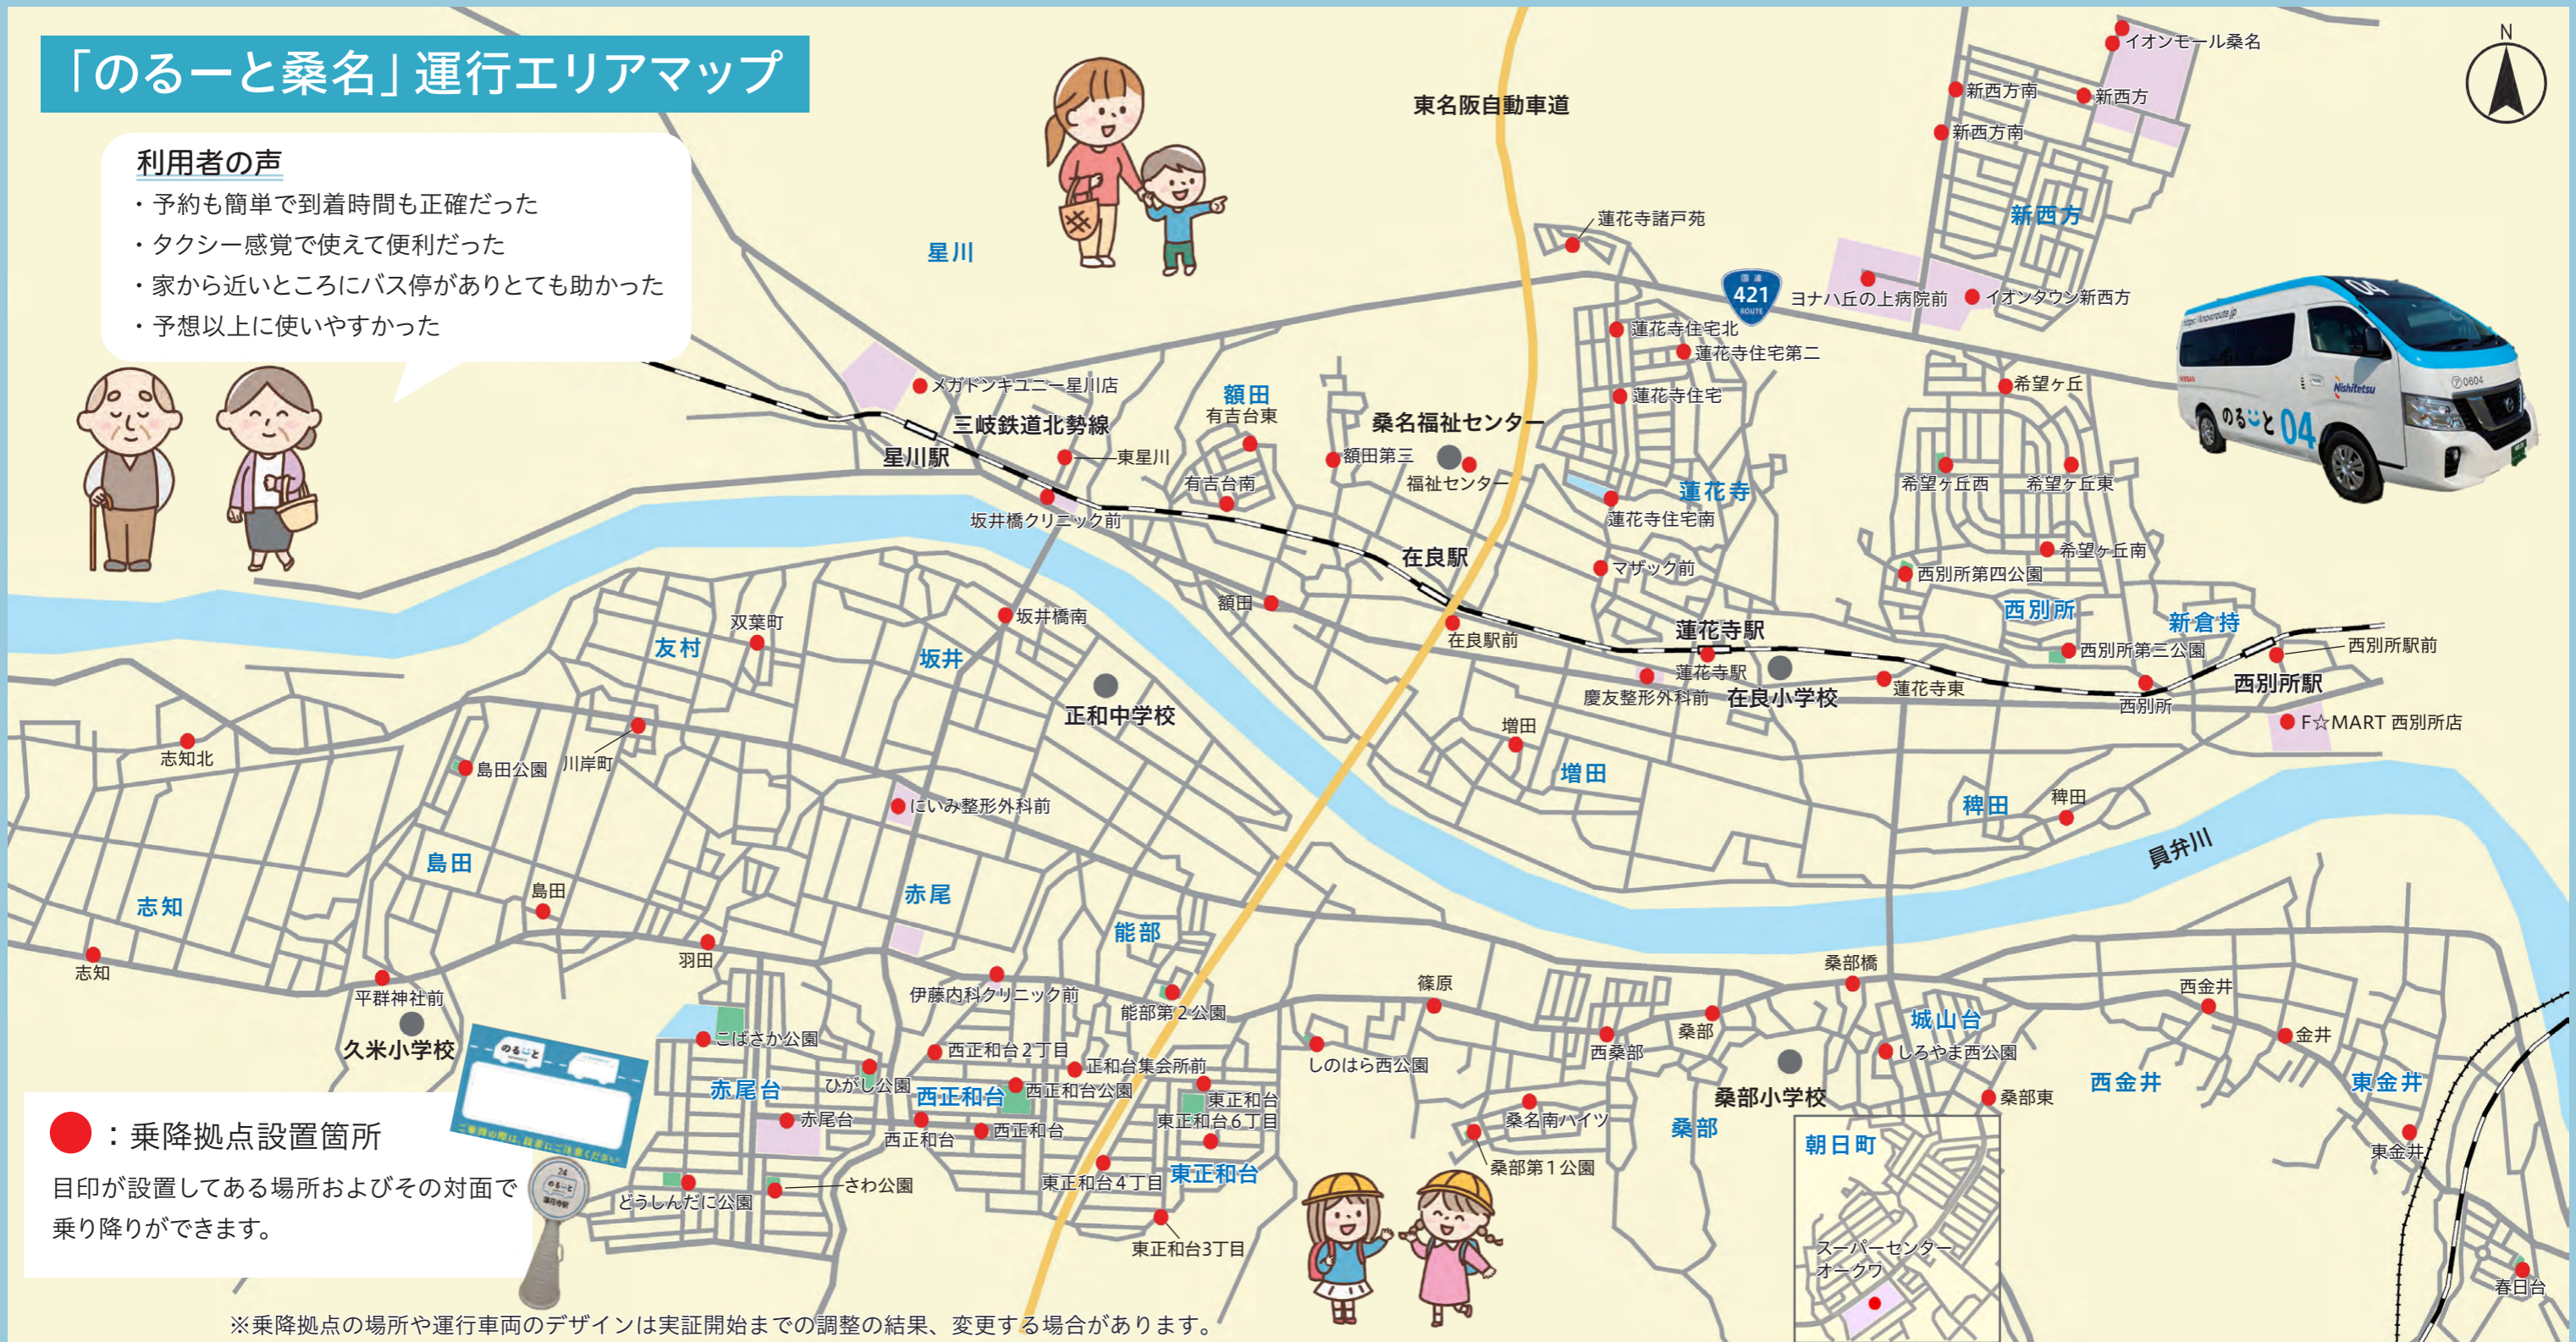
「のるーと桑名」運行エリアマップ

利用者の声
・予約も簡単で到着時間も正確だった
・タクシー感覚で使えて便利だった
・家から近いところにバス停がありとても助かった
・予想以上に使いやすかった

東名阪自動車道

N

イオンモール桑名
新西方南
新西方
新西方南
新西方
蓮花寺諸戸苑
421
ヨナハ丘の上病院前
イオンタウン新西方
蓮花寺住宅北
蓮花寺住宅第二
希望ケ丘
蓮花寺住宅
星川
メガドンキユニー星川店
額田
有吉台東
桑名福祉センター
三岐鉄道北勢線
星川駅
東星川
額田第三
福祉センター
有吉台南
蓮花寺
希望ケ丘西
希望ケ丘東
坂井橋クリニック前
蓮花寺住宅南
在良駅
マザック前
希望ケ丘南
西別所第四公園
額田
西別所
新倉持
坂井橋南
在良駅前
蓮花寺駅
西別所第三公園
西別所駅前
双葉町
蓮花寺駅
友村
坂井
慶友整形外科前
在良小学校
蓮花寺東
西別所
西別所駅
正和中学校
F☆MART 西別所店
志知北
川岸町
増田
島田公園
増田
稗田
にいみ整形外科前
稗田
員弁川
島田
島田
赤尾
志知
能部
羽田
志知
桑部橋
平群神社前
伊藤内科クリニック前
篠原
西金井
能部第2公園
城山台
久米小学校
こばさか公園
西正和台2丁目
西桑部
桑部
金井
しのはら西公園
しろやま西公園
正和台集会所前
ひがし公園
西正和台
西正和台公園
東正和台
桑部小学校
桑部東
西金井
東金井
赤尾台
東正和台6丁目
赤尾台
西正和台
西正和台
桑名南ハイツ
朝日町
桑部
東金井
東正和台4丁目
東正和台
桑部第1公園
どうしんだに公園
さわ公園
東正和台3丁目
スーパーセンターオークワ
春日台

のるーと
04
Nishitetsu

：乗降拠点設置箇所
目印が設置してある場所およびその対面で乗り降りができます。

※乗降拠点の場所や運行車両のデザインは実証開始までの調整の結果、変更する場合があります。